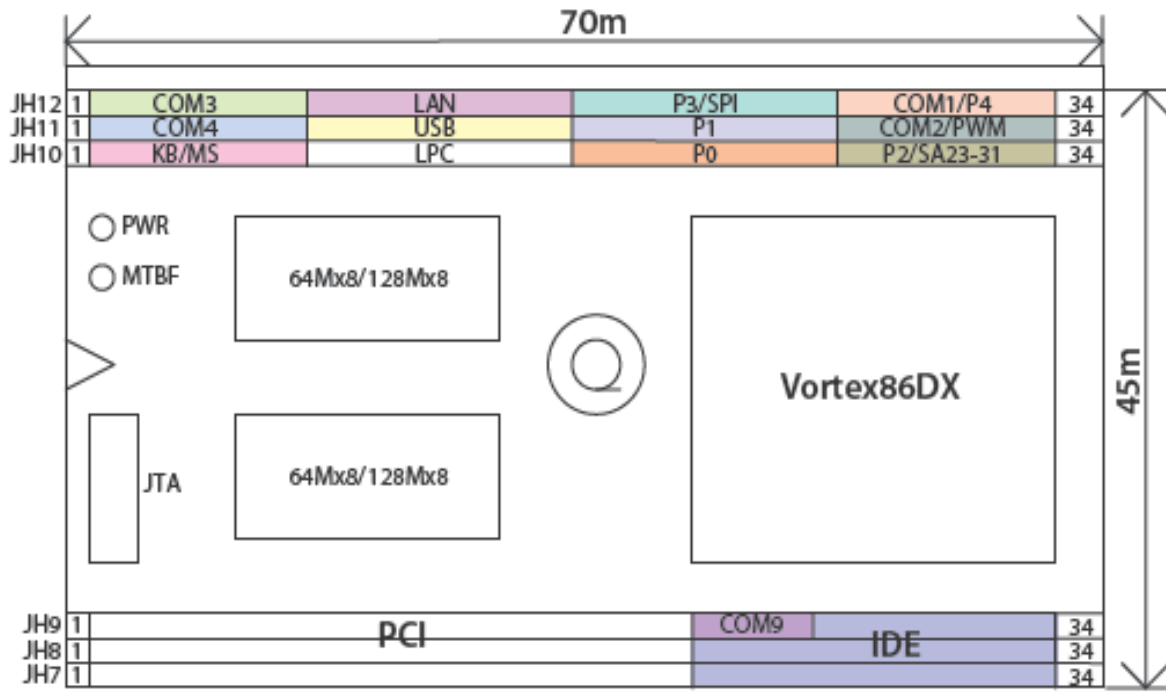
70m

| | | | | | |
|---|---|---|---|---|---|
| JH12 | 1 | COM3 | LAN | P3/SPI | COM1/P4 | 34 |
| JH11 | 1 | COM4 | USB | P1 | COM2/PWM | 34 |
| JH10 | 1 | KB/MS | LPC | P0 | P2/SA23-31 | 34 |

PWR
MTBF
64Mx8/128Mx8
Vortex86DX
45m
JTA
64Mx8/128Mx8

JH9 1 PCI COM9 34
JH8 1 IDE 34
JH7 1 34